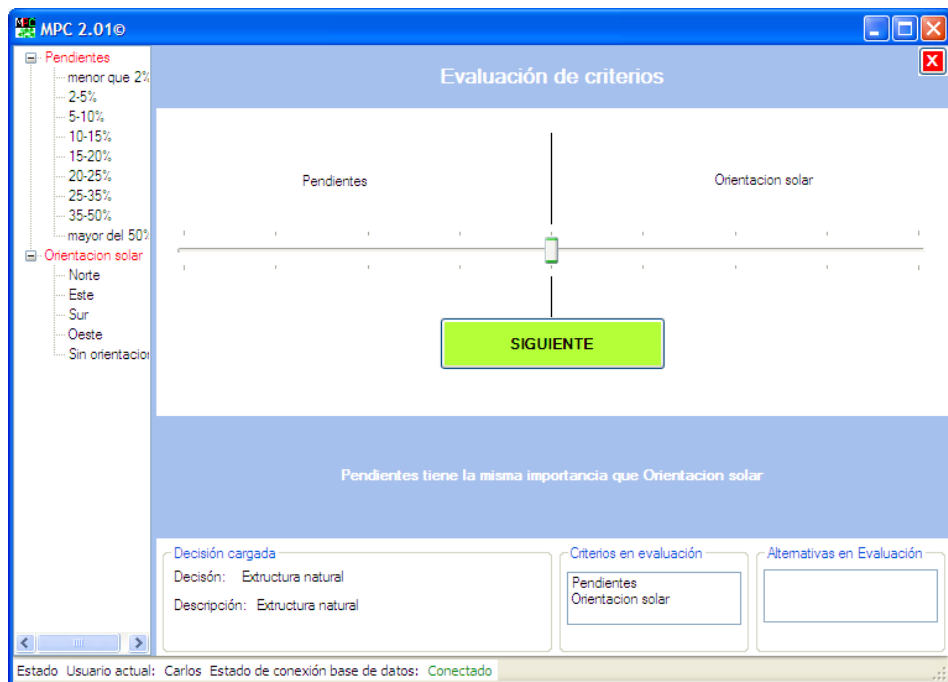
MPC 2.01©

Pendientes
menor que 2%
2-5%
5-10%
10-15%
15-20%
20-25%
25-35%
35-50%
mayor del 50%
Orientacion solar
Norte
Este
Sur
Oeste
Sin orientacion

Evaluación de criterios

Pendientes

Orientacion solar

SIGUIENTE

Pendientes tiene la misma importancia que Orientacion solar

Decisión cargada
Decisón: Extructura natural
Descripción: Extructura natural

Criterios en evaluación
Pendientes
Orientacion solar

Altemativas en Evaluación

Estado Usuario actual: Carlos Estado de conexión base de datos: Conectado